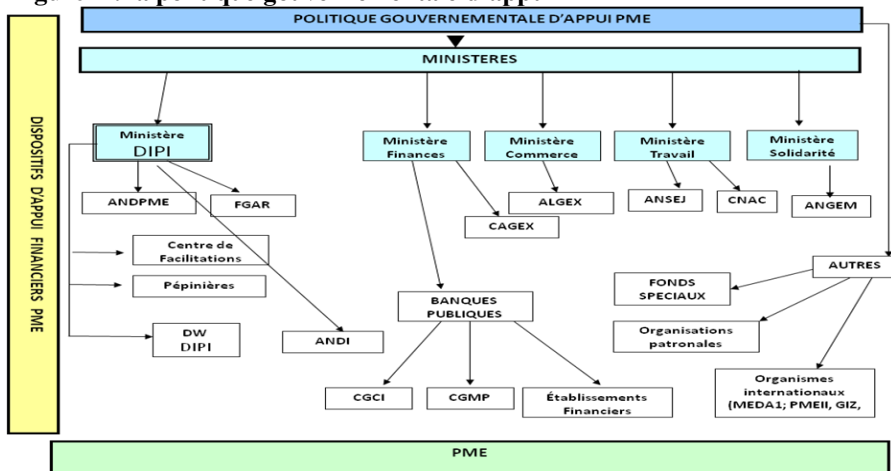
POLITIQUE GOUVERNEMENTALE D'APPUI PME

MINISTERES

DISPOSITIFS D'APPUI FINANCIERS PME

Ministère DIPI

Ministère Finances

Ministère Commerce

Ministère Travail

Ministère Solidarité

ANDPME

FGAR

ALGEX

ANSEJ

CNAC

ANGEM

CAGEX

Centre de Facilitations

Pépinières

DW DIPI

ANDI

BANQUES PUBLIQUES

AUTRES

FONDS SPECIAUX

Organisations patronales

Organismes internationaux (MEDA1; PMEII, GIZ,

CGCI

CGMP

Établissements Financiers

PME